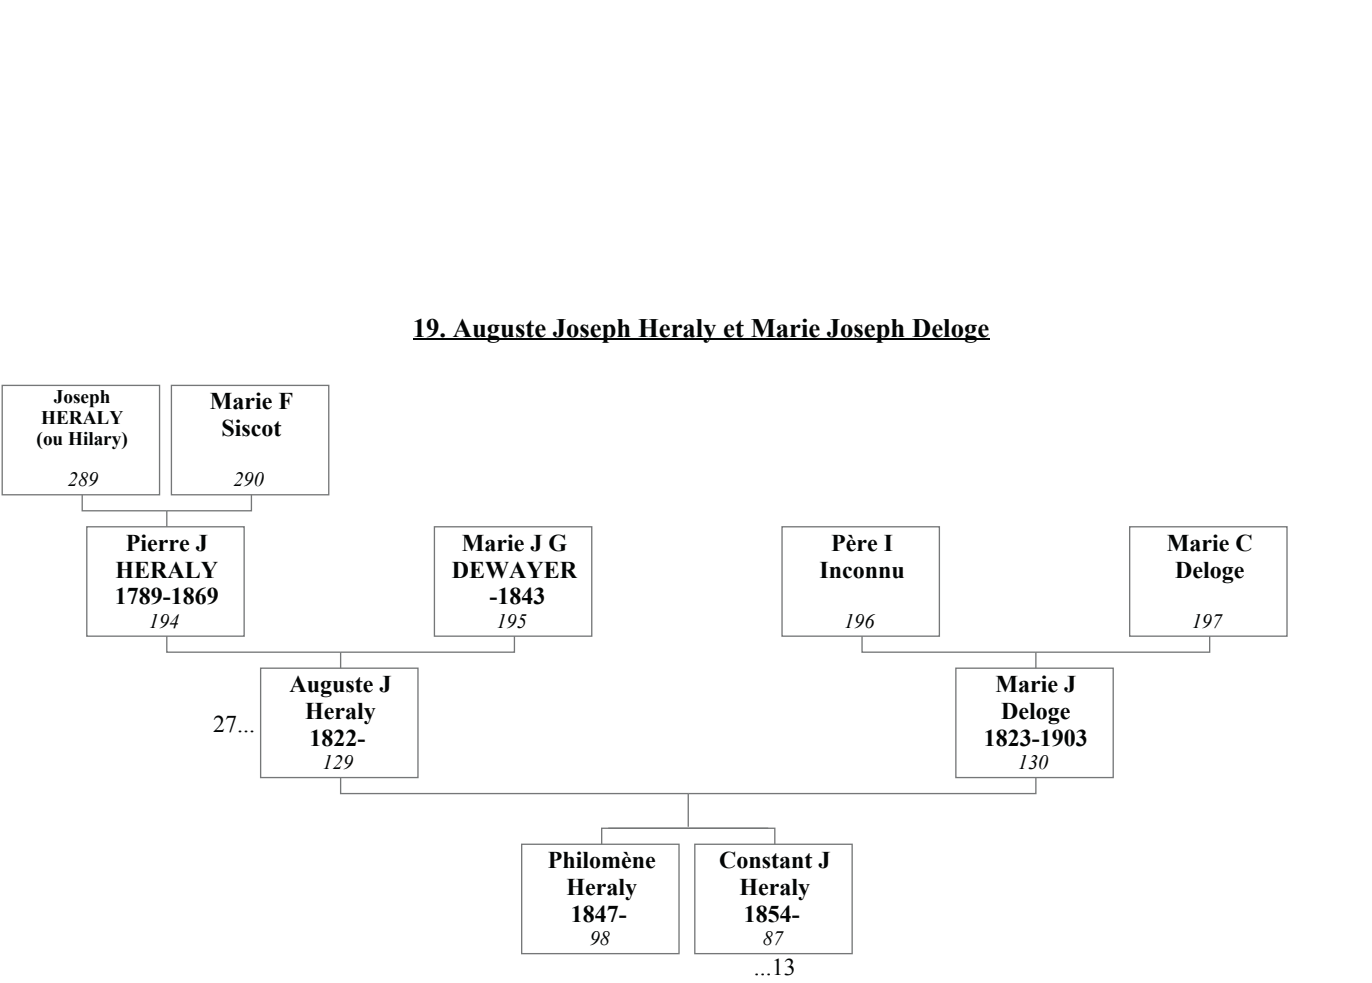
19. Auguste Joseph Heraly et Marie Joseph Deloge

Joseph HERALY (ou Hilary)
289

Marie F Siscot
290

Pierre J HERALY 1789-1869
194

Marie J G DEWAYER -1843
195

Père I Inconnu
196

Marie C Deloge
197

27...

Auguste J Heraly 1822-
129

Marie J Deloge 1823-1903
130

Philomène Heraly 1847-
98

Constant J Heraly 1854-
87

...13